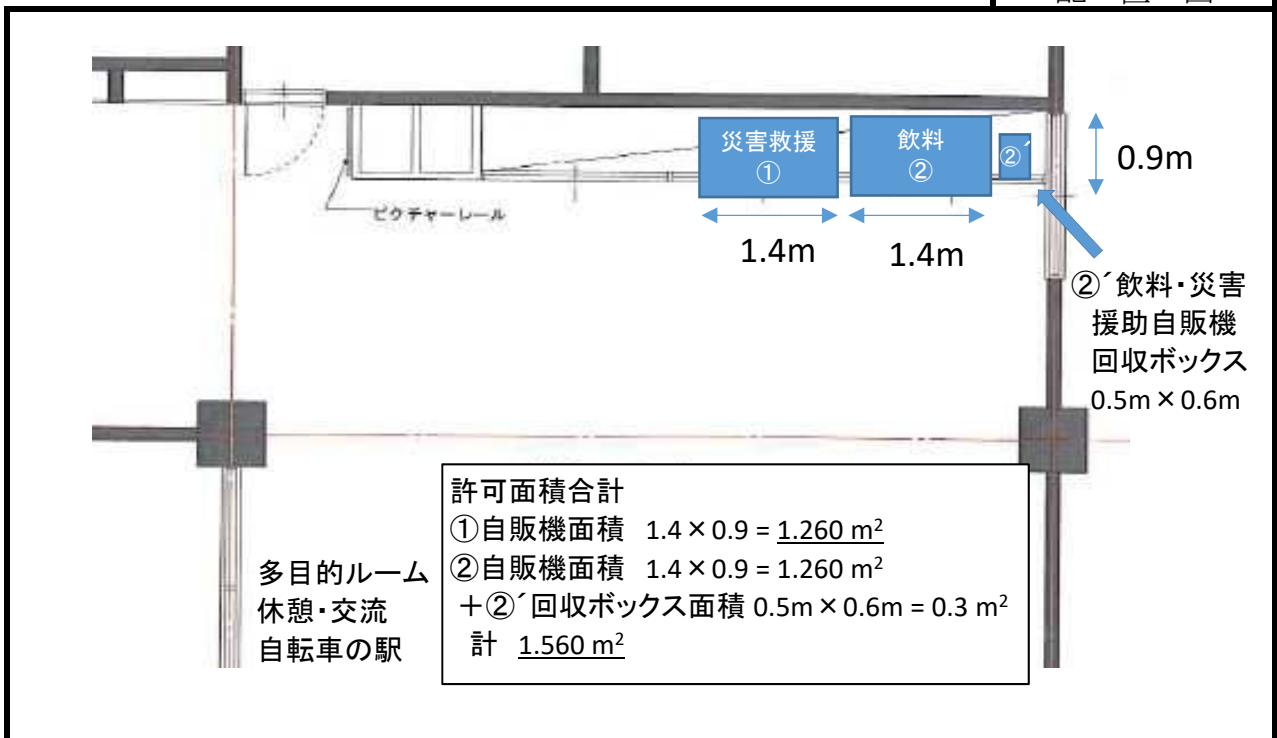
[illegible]

災害救援
①

飲料
②

②´

0.9m

ピクチャーレール

1.4m

1.4m

②´飲料・災害援助自販機回収ボックス
0.5m × 0.6m

許可面積合計
①自販機面積　1.4 × 0.9 = 1.260 $m^2$
②自販機面積　1.4 × 0.9 = 1.260 $m^2$
＋②´回収ボックス面積 0.5m × 0.6m = 0.3 $m^2$
計　1.560 $m^2$

多目的ルーム
休憩・交流
自転車の駅